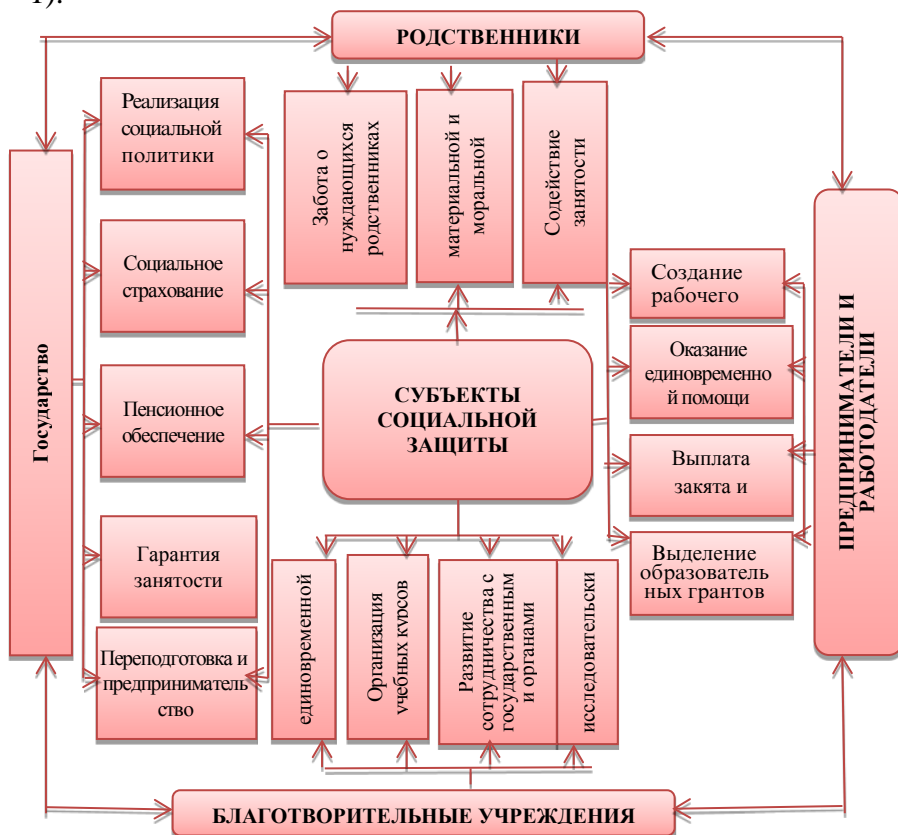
1).

РОДСТВЕННИКИ

Государство

Реализация социальной политики

Социальное страхование

Пенсионное обеспечение

Гарантия занятости

Переподготовка и предприниматель ство

Забота о нуждающихся родственниках

материальной и моральной

Содействие занятости

Создание рабочего

Оказание единовременно й помощи

Выплата закята и

Выделение образователь ных грантов

ПРЕДПРИНИМАТЕЛИ И РАБОТОДАТЕЛИ

СУБЪЕКТЫ СОЦИАЛЬНОЙ ЗАЩИТЫ

единовременной

Организация учебных курсов

Развитие сотрудничества с государственным и органами

исследовательски

БЛАГОТВОРИТЕЛЬНЫЕ УЧРЕЖДЕНИЯ